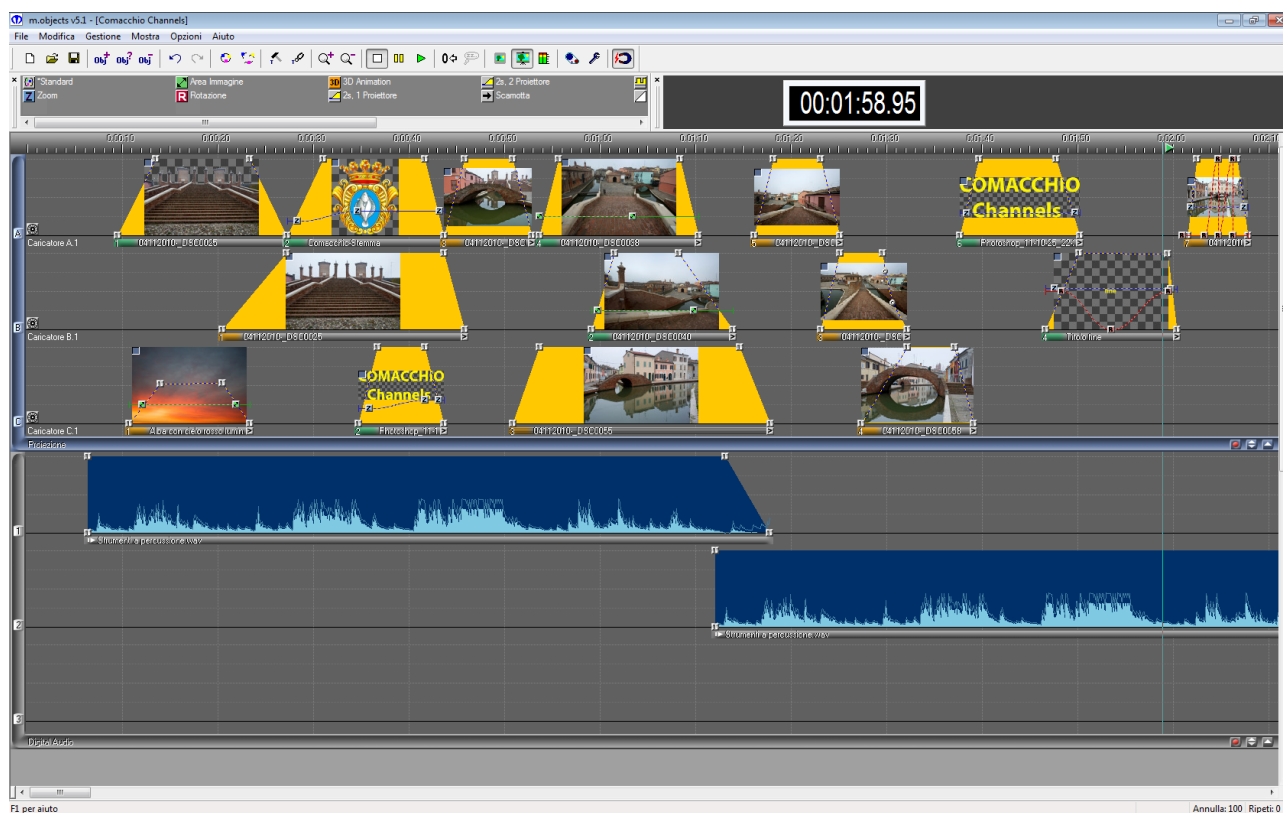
m.objects v5.1 - [Comacchio Channels]

File Modifica Gestione Mostra Opzioni Aiuto

*Standard
Zoom
Area Immagine
Rotazione
3D Animation
2s, 1 Proiettore
2s, 2 Proiettore
Scamotta

00:01:58.95

0:00:10 0:00:20 0:00:30 0:00:40 0:00:50 0:01:00 0:01:10 0:01:20 0:01:30 0:01:40 0:01:50 0:02:00 0:02:10

COMACCHIO Channels

Caricatore A.1
1 04112010_DSC0025
2 Comacchio-Stemma
3 04112010_DSC
4 04112010_DSC0038
5 04112010_DSC
6 Photoshop_11-10-25_22
7 04112010

Caricatore B.1
1 04112010_DSC0025
2 04112010_DSC0040
3 04112010_DSC
4 Nero-fine

COMACCHIO Channels

Caricatore C.1
1 Alba con cielo rosso.lumm
2 Photoshop_11-1
3 04112010_DSC0055
4 04112010_DSC0058

Proiezione

1
Strumenti a percussione.wav
2
Strumenti a percussione.wav
3

Digital Audio

F1 per aiuto
Annulla: 100 Ripeti: 0